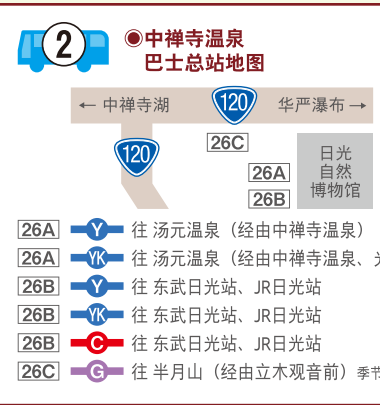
2
◉中禅寺温泉
巴士总站地图

← 中禅寺湖
120
华严瀑布 →
120
26C
26A
26B
日光
自然
博物馆

26A Y 往 汤元温泉（经由中禅寺温泉）
26A YK 往 汤元温泉（经由中禅寺温泉、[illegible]
26B Y 往 东武日光站、JR日光站
26B YK 往 东武日光站、JR日光站
26B C 往 东武日光站、JR日光站
26C G 往 半月山（经由立木观音前）季节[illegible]